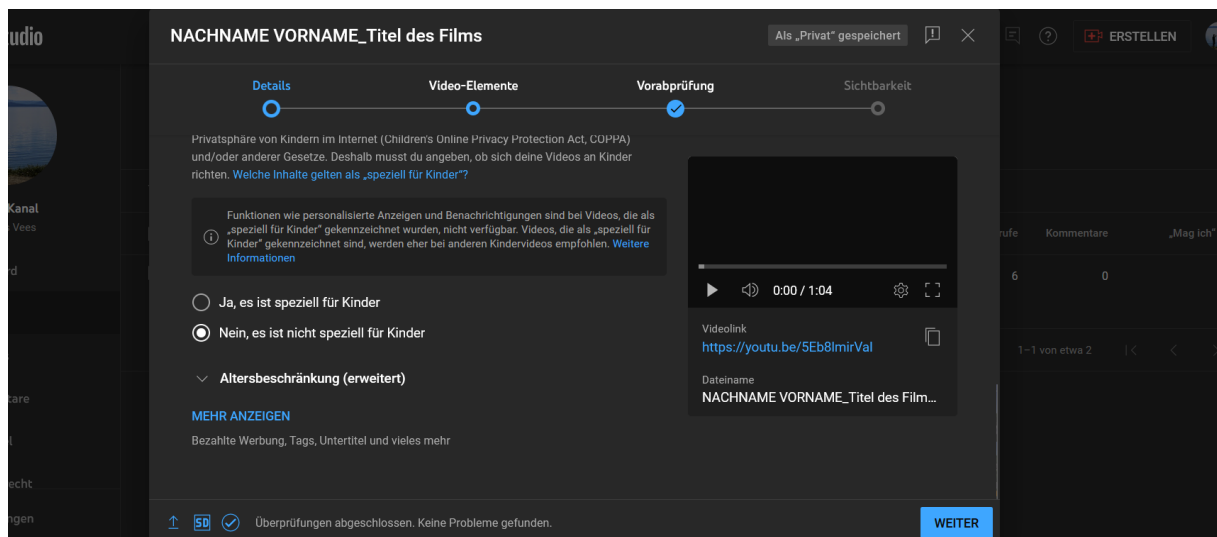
udio

Kanal
Vees
rd
tare
l
echt
ngen

NACHNAME VORNAME_Titel des Films

Als „Privat" gespeichert

Details
Video-Elemente
Vorabprüfung
Sichtbarkeit

Privatsphäre von Kindern im Internet (Children's Online Privacy Protection Act, COPPA) und/oder anderer Gesetze. Deshalb musst du angeben, ob sich deine Videos an Kinder richten. Welche Inhalte gelten als „speziell für Kinder"?

Funktionen wie personalisierte Anzeigen und Benachrichtigungen sind bei Videos, die als „speziell für Kinder" gekennzeichnet wurden, nicht verfügbar. Videos, die als „speziell für Kinder" gekennzeichnet sind, werden eher bei anderen Kindervideos empfohlen. Weitere Informationen

Ja, es ist speziell für Kinder

Nein, es ist nicht speziell für Kinder

Altersbeschränkung (erweitert)

MEHR ANZEIGEN

Bezahlte Werbung, Tags, Untertitel und vieles mehr

0:00 / 1:04

Videolink
https://youtu.be/5Eb8lmirVal

Dateiname
NACHNAME VORNAME_Titel des Film...

ERSTELLEN

rufe
Kommentare
„Mag ich"
6
0
1–1 von etwa 2

SD

Überprüfungen abgeschlossen. Keine Probleme gefunden.

WEITER